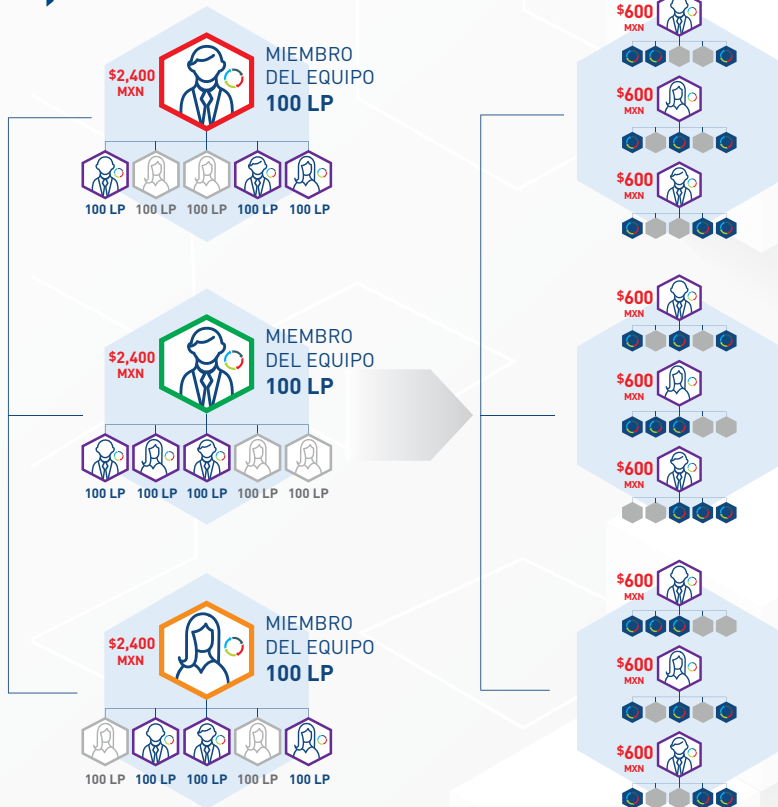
$2,400 MXN

MIEMBRO DEL EQUIPO 100 LP

100 LP 100 LP 100 LP 100 LP 100 LP

$2,400 MXN

MIEMBRO DEL EQUIPO 100 LP

100 LP 100 LP 100 LP 100 LP 100 LP

$2,400 MXN

MIEMBRO DEL EQUIPO 100 LP

100 LP 100 LP 100 LP 100 LP 100 LP

$600 MXN

$600 MXN

$600 MXN

$600 MXN

$600 MXN

$600 MXN

$600 MXN

$600 MXN

$600 MXN